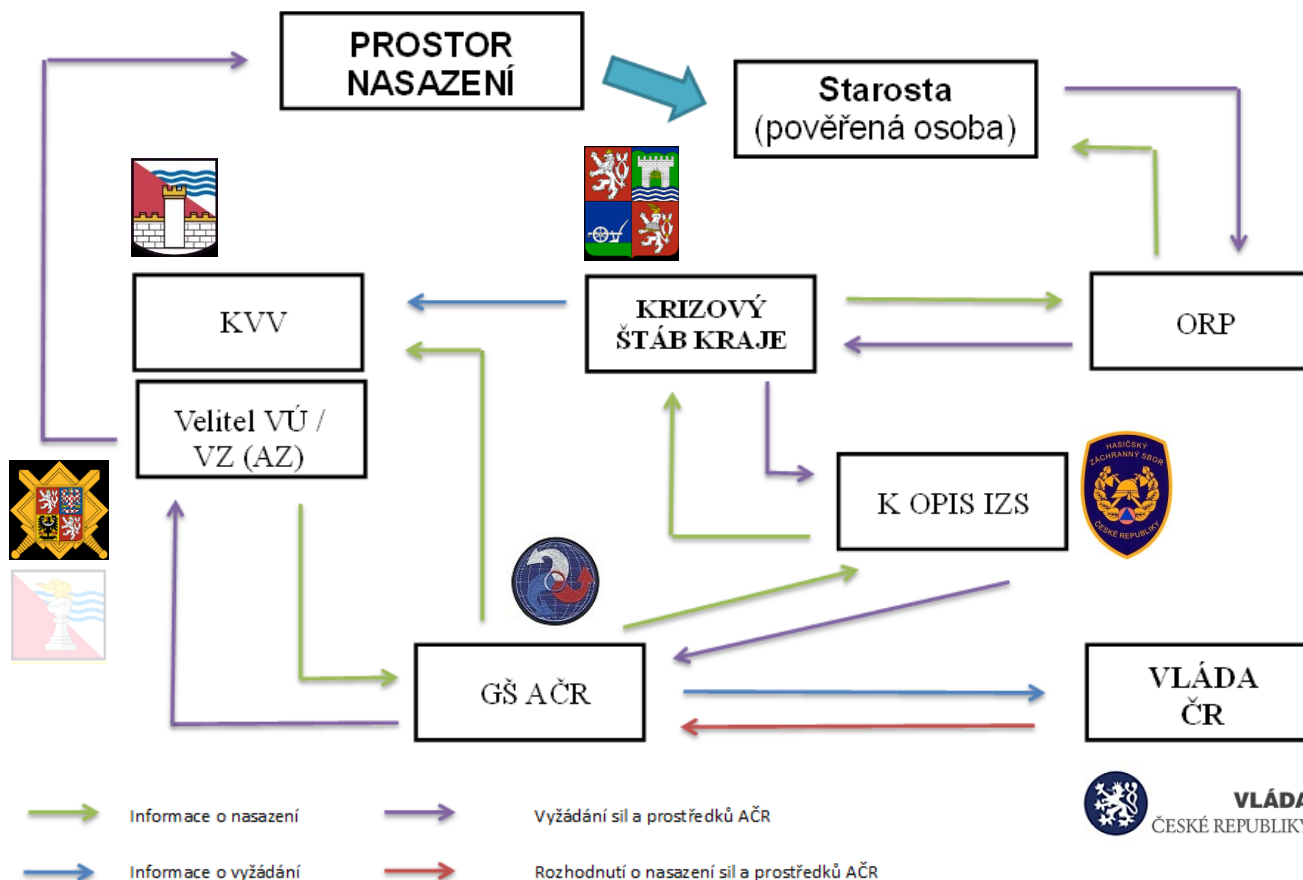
PROSTOR NASAZENÍ

Starosta (pověřená osoba)

KVV

KRIZOVÝ ŠTÁB KRAJE

ORP

Velitel VÚ / VZ (AZ)

K OPIS IZS

HASIČSKÝ ZÁCHRANNÝ SBOR ČESKÉ REPUBLIKY

GŠ AČR

VLÁDA ČR

VLÁDA ČESKÉ REPUBLIKY

Informace o nasazení

Vyžádání sil a prostředků AČR

Informace o vyžádání

Rozhodnutí o nasazení sil a prostředků AČR